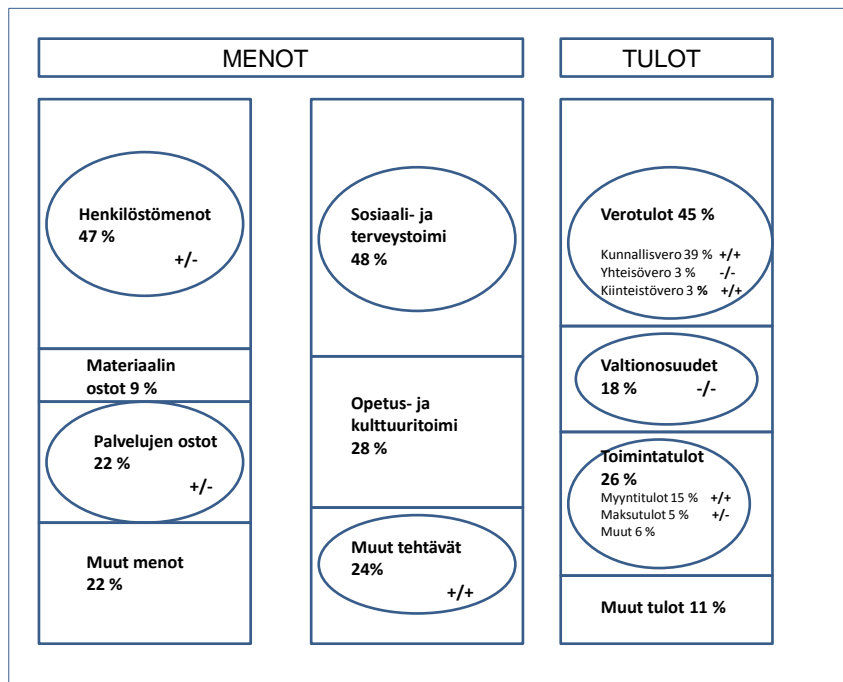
MENOT

TULOT

Henkilöstömenot
47 %
+/-

Materiaalin ostot 9 %

Palvelujen ostot
22 %
+/-

Muut menot
22 %

Sosiaali- ja terveystoimi
48 %

Opetus- ja kulttuuritoimi
28 %

Muut tehtävät
24%
+/+

Verotulot 45 %
Kunnallisvero 39 % +/+
Yhteisövero 3 % -/-
Kiinteistövero 3 % +/+

Valtionosuudet
18 % -/-

Toimintatulot
26 %
Myyntitulot 15 % +/+
Maksutulot 5 % +/-
Muut 6 %

Muut tulot 11 %